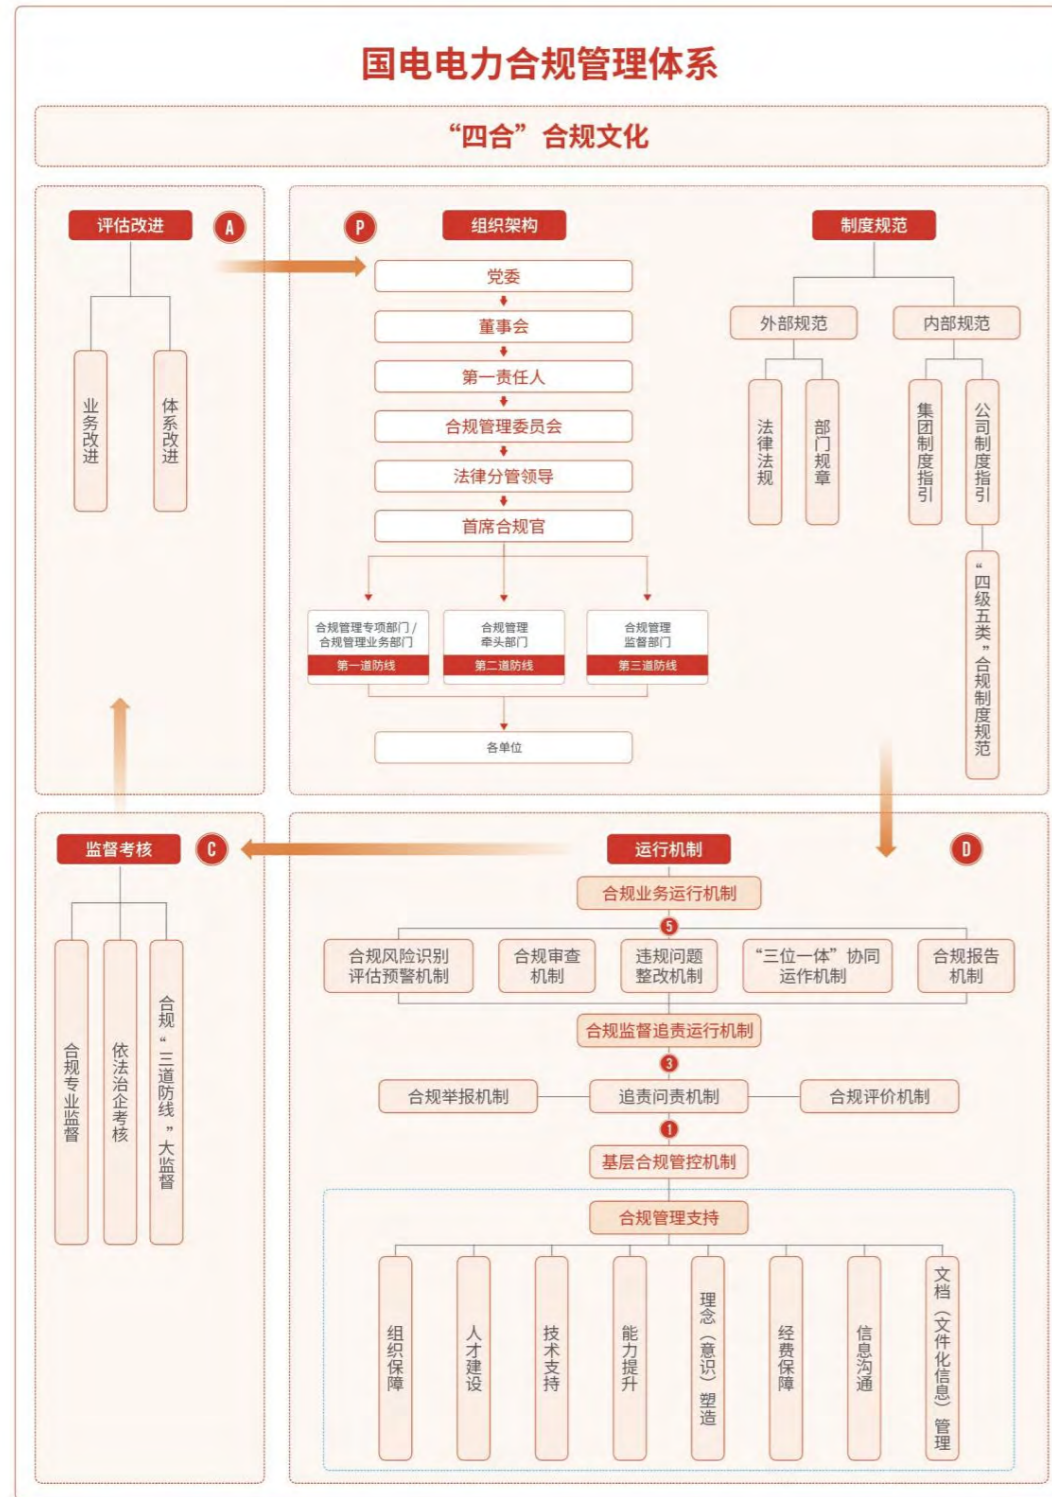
国电电力合规管理体系

“四合”合规文化

评估改进 A

业务改进

体系改进

P 组织架构

党委

董事会

第一责任人

合规管理委员会

法律分管领导

首席合规官

合规管理专项部门/合规管理业务部门
第一道防线

合规管理牵头部门
第二道防线

合规管理监督部门
第三道防线

各单位

制度规范

外部规范

内部规范

法律法规

部门规章

集团制度指引

公司制度指引

“四级五类”合规制度规范

监督考核 C

合规专业监督

依法治企考核

合规“三道防线”大监督

运行机制 D

合规业务运行机制

5

合规风险识别评估预警机制

合规审查机制

违规问题整改机制

“三位一体”协同运作机制

合规报告机制

合规监督追责运行机制

3

合规举报机制

追责问责机制

合规评价机制

1

基层合规管控机制

合规管理支持

组织保障

人才建设

技术支持

能力提升

理念（意识）塑造

经费保障

信息沟通

文档（文件化信息）管理